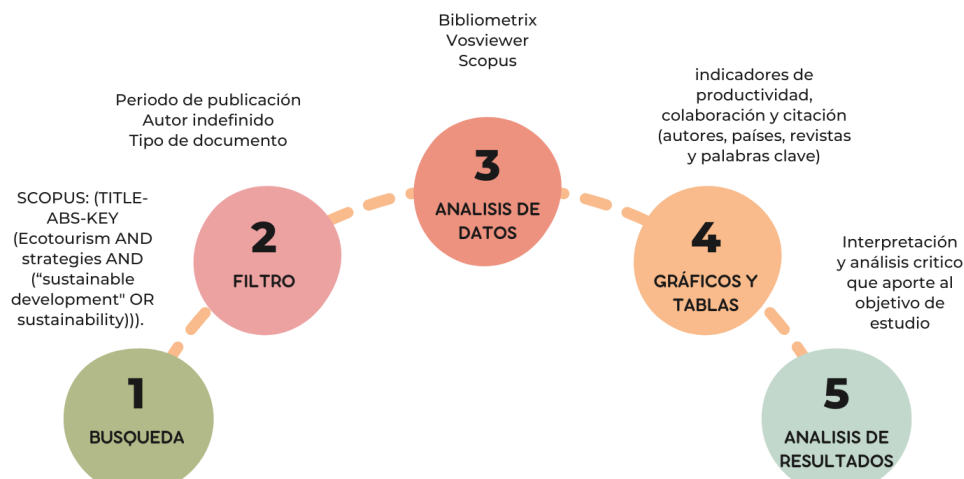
Bibliometrix
Vosviewer
Scopus

Periodo de publicación
Autor indefinido
Tipo de documento

indicadores de productividad, colaboración y citación (autores, países, revistas y palabras clave)

SCOPUS: (TITLE-ABS-KEY (Ecotourism AND strategies AND ("sustainable development" OR sustainability))).

3
ANALISIS DE DATOS

2
FILTRO

4
GRÁFICOS Y TABLAS

Interpretación y análisis critico que aporte al objetivo de estudio

1
BUSQUEDA

5
ANALISIS DE RESULTADOS